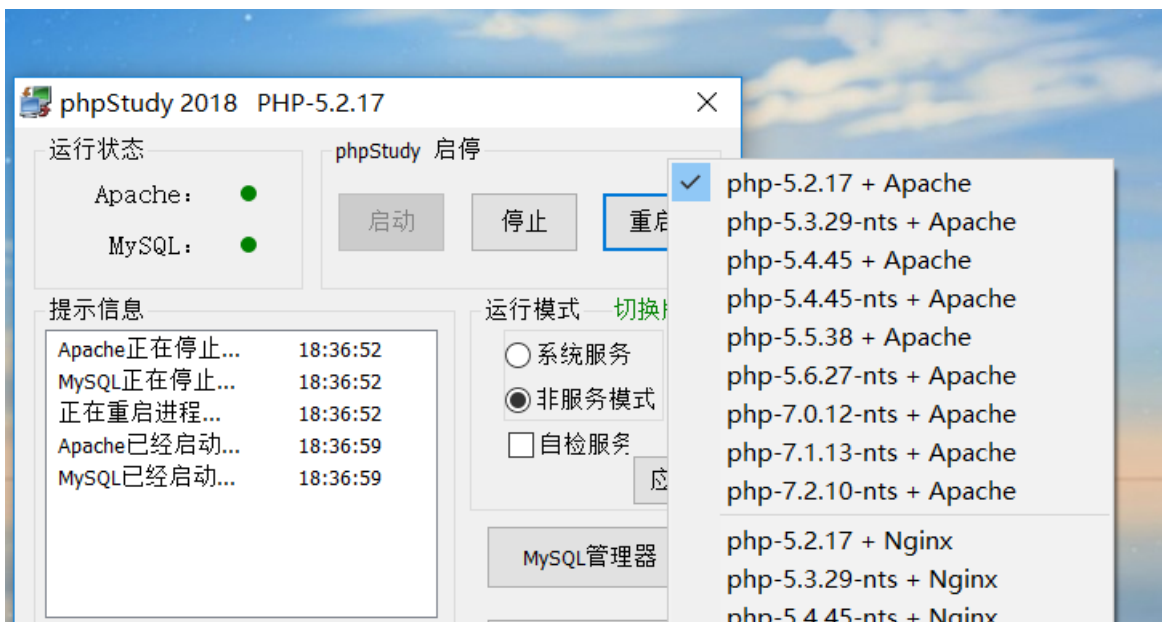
phpStudy 2018 PHP-5.2.17

运行状态

Apache: ●

MySQL: ●

phpStudy 启停

启动

停止

重启

提示信息

| | |
|---|---|
| Apache正在停止... | 18:36:52 |
| MySQL正在停止... | 18:36:52 |
| 正在重启进程... | 18:36:52 |
| Apache已经启动... | 18:36:59 |
| MySQL已经启动... | 18:36:59 |

运行模式 切换

系统服务

非服务模式

自检服务

应

MySQL管理器

php-5.2.17 + Apache
php-5.3.29-nts + Apache
php-5.4.45 + Apache
php-5.4.45-nts + Apache
php-5.5.38 + Apache
php-5.6.27-nts + Apache
php-7.0.12-nts + Apache
php-7.1.13-nts + Apache
php-7.2.10-nts + Apache
php-5.2.17 + Nginx
php-5.3.29-nts + Nginx
php-5.4.45-nts + Nginx